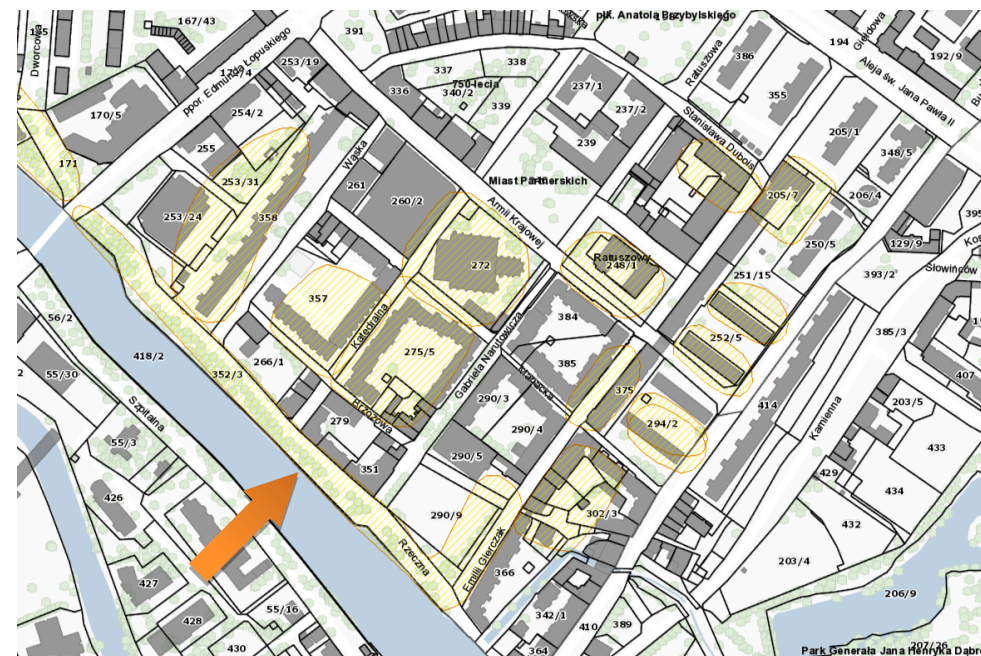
plac Anatola Bzybylskiego
167/43
135
Dworcowa
391
Gdańska
194
Giełdowa
192/9
poor. Edmunda Łopuskiego
253/19
337
338
Ratuszowa
386
Aleja św. Jana Pawła II
170/5
254/2
336
750-lecia
340/2
339
237/1
237/2
355
Stanisława Dubois
255
239
205/1
348/5
171
Wąska
253/31
261
Miast Partnerskich
206/4
395
253/24
358
260/2
205/7
Armii Krajowej
129/9
250/5
272
Ratuszowa
248/1
393/2
Słowińców
251/15
56/2
357
384
Katedralna
385/3
418/2
275/5
252/5
266/1
385
55/30
352/3
Gabriela Narutowicza
Mariacka
407
375
414
203/5
Szpitalna
290/3
Brzozowa
279
290/4
294/2
Kamienna
55/3
433
290/5
351
429
434
426
290/9
302/3
432
Rzeczna
Emilii Gierczak
203/4
427
366
55/16
206/9
428
342/1
410
389
430
364
Park Generała Jana Henryka Dąbr
207/26